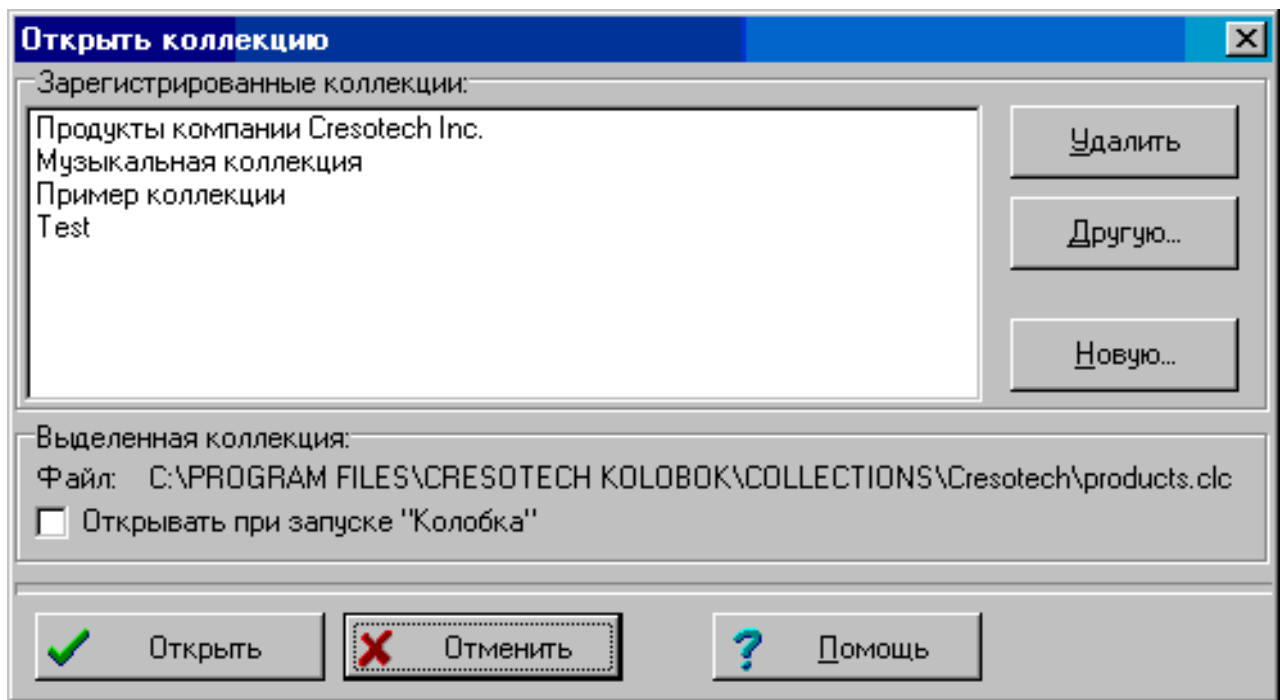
Открыть коллекцию

Зарегистрированные коллекции:

Продукты компании Cresotech Inc.
Музыкальная коллекция
Пример коллекции
Test

Удалить

Другую...

Новую...

Выделенная коллекция:

Файл: C:\PROGRAM FILES\CRESOTECH KOLOBOK\COLLECTIONS\Cresotech\products.clc

Открывать при запуске "Колобка"

Открыть

Отменить

Помощь